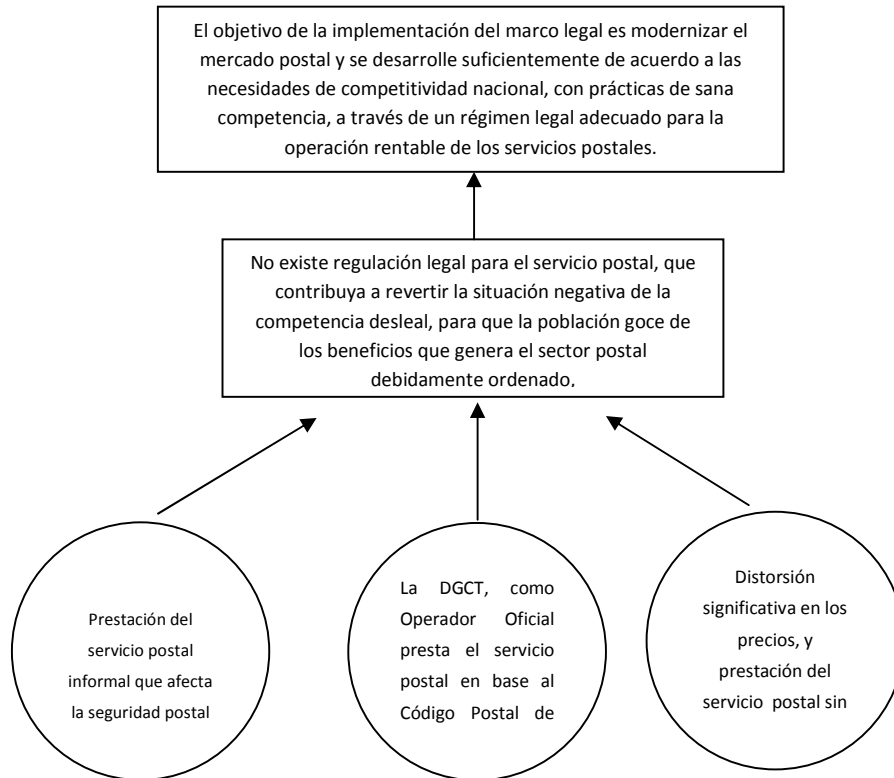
El objetivo de la implementación del marco legal es modernizar el mercado postal y se desarrolle suficientemente de acuerdo a las necesidades de competitividad nacional, con prácticas de sana competencia, a través de un régimen legal adecuado para la operación rentable de los servicios postales.

No existe regulación legal para el servicio postal, que contribuya a revertir la situación negativa de la competencia desleal, para que la población goce de los beneficios que genera el sector postal debidamente ordenado.

Prestación del servicio postal informal que afecta la seguridad postal

La DGCT, como Operador Oficial presta el servicio postal en base al Código Postal de

Distorsión significativa en los precios, y prestación del servicio postal sin